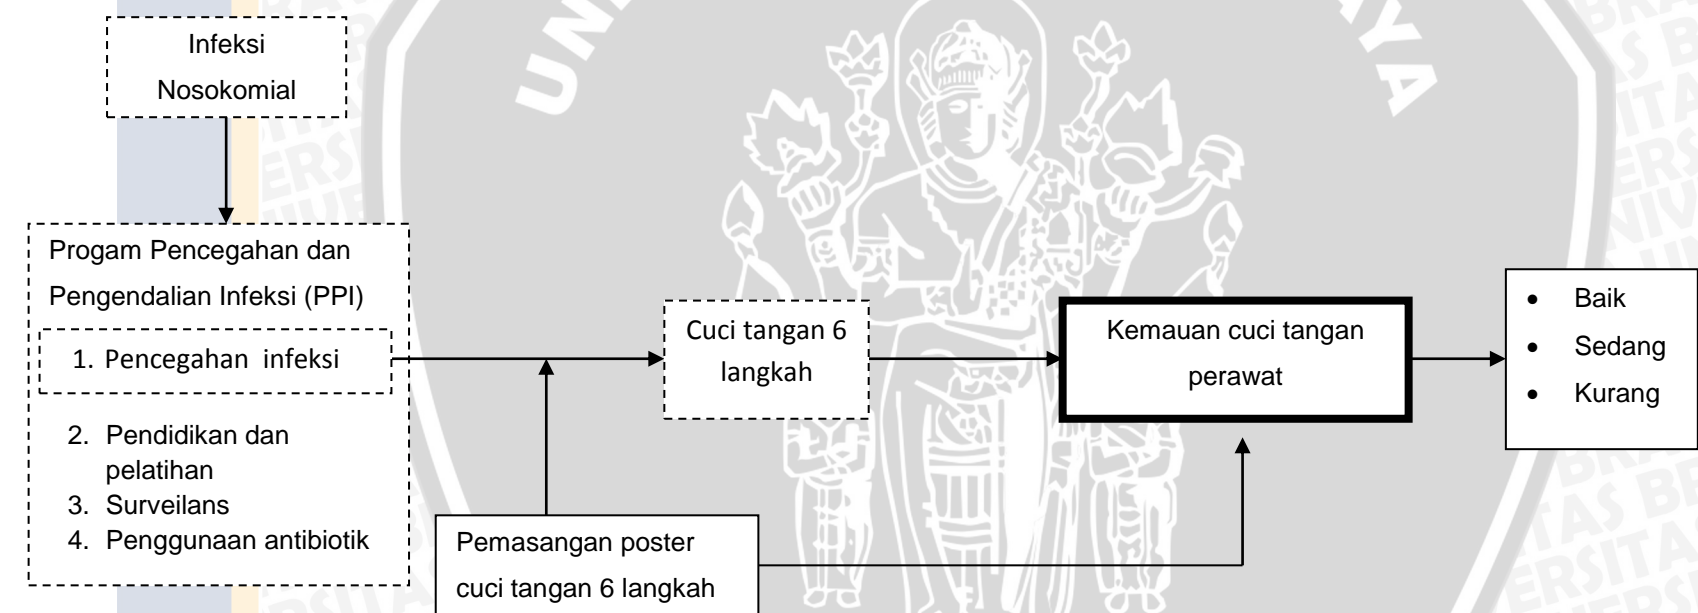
Infeksi Nosokomial

Progam Pencegahan dan Pengendalian Infeksi (PPI)

1. Pencegahan infeksi
2. Pendidikan dan pelatihan
3. Surveilans
4. Penggunaan antibiotik

Cuci tangan 6 langkah

Kemauan cuci tangan perawat

- Baik
- Sedang
- Kurang

Pemasangan poster cuci tangan 6 langkah